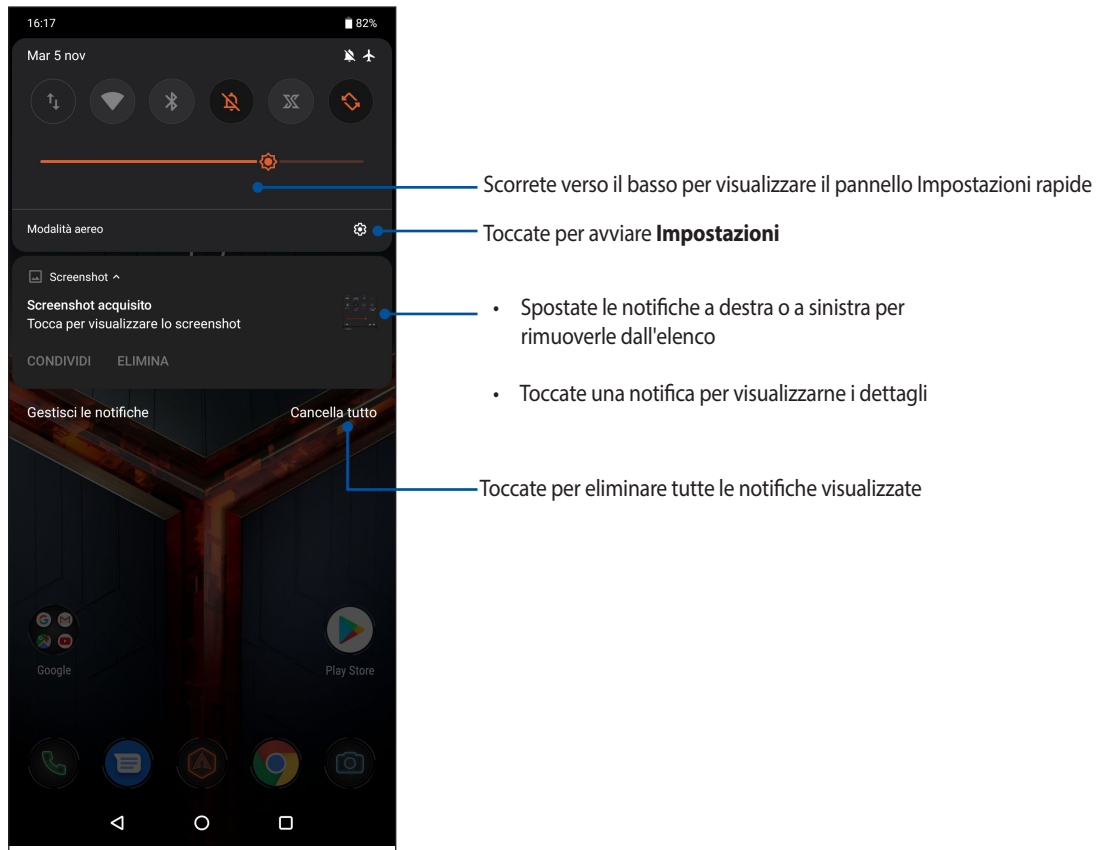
16:17
82%
Mar 5 nov

Modalità aereo

Screenshot ^
Screenshot acquisito
Tocca per visualizzare lo screenshot
CONDIVIDI ELIMINA

Gestisci le notifiche
Cancella tutto

Google
Play Store

Scorrete verso il basso per visualizzare il pannello Impostazioni rapide

Toccate per avviare **Impostazioni**

• Spostate le notifiche a destra o a sinistra per rimuoverle dall'elenco

• Toccate una notifica per visualizzarne i dettagli

Toccate per eliminare tutte le notifiche visualizzate